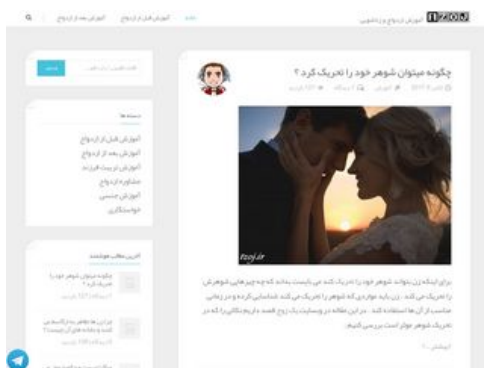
آموزش ازدواج و زناشویی
خانه آموزش قبل از ازدواج آموزش بعد از ازدواج

چگونه میتوان شوهر خود را تحریک کرد ؟

tzooj.ir

برای اینکه زن بتواند شوهر خود را تحریک کند می بایست بداند که چه چیزهایی شوهرش را تحریک می کند . زن باید مواردی که شوهر را تحریک می کند شناسایی کرده و در زمانی مناسب از آن ها استفاده کند . در این مقاله در وبسایت یک زوج قصد داریم نکاتی را که در تحریک شوهر موثر است بررسی کنیم.

ادامه مطلب

دسته ها
آموزش قبل از ازدواج
آموزش بعد از ازدواج
آموزش تربیت فرزند
مشاوره ازدواج
آموزش جنسی
خواستگاری

آخرین مطالب سایت
چگونه میتوان شوهر خود را تحریک کرد ؟